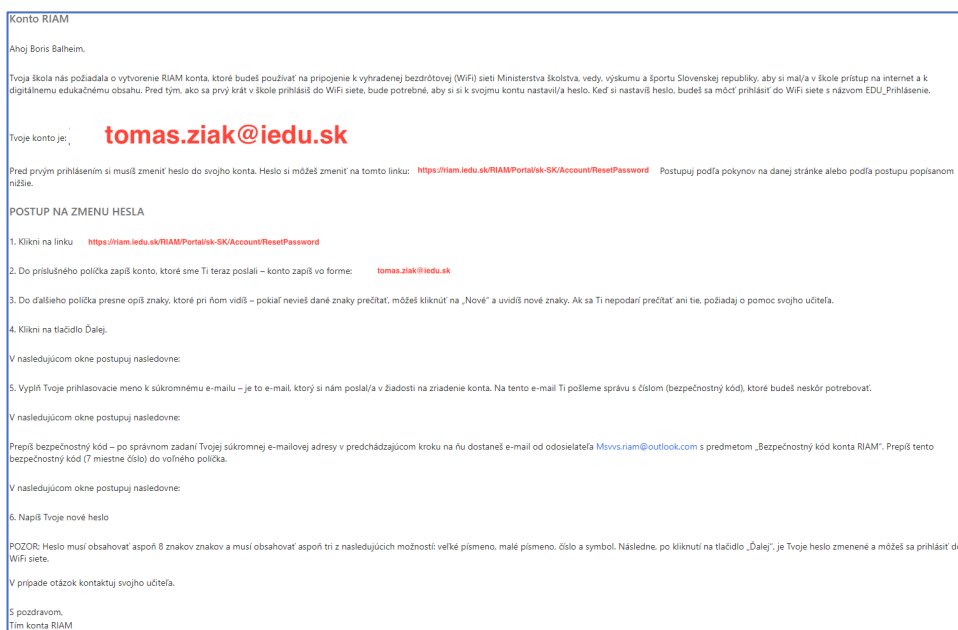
Konto RIAM

Ahoj Boris Balheim,

Tvoja škola nás požiadala o vytvorenie RIAM konta, ktoré budeš používať na pripojenie k vyhradenej bezdrôtovej (WiFi) sieti Ministerstva školstva, vedy, výskumu a športu Slovenskej republiky, aby si mal/a v škole prístup na internet a k digitálnemu edukačnému obsahu. Pred tým, ako sa prvý krát v škole prihlásiš do WiFi siete, bude potrebné, aby si si k svojmu kontu nastavil/a heslo. Keď si nastavíš heslo, budeš sa môcť prihlásiť do WiFi siete s názvom EDU_Prihlásenie.

Tvoje konto je: tomas.ziak@iedu.sk

Pred prvým prihlásením si musíš zmeniť heslo do svojho konta. Heslo si môžeš zmeniť na tomto linku: https://riam.iedu.sk/RIAM/Portal/sk-SK/Account/ResetPassword Postupuj podľa pokynov na danej stránke alebo podľa postupu popísanom nižšie.

POSTUP NA ZMENU HESLA

1. Klikni na linku https://riam.iedu.sk/RIAM/Portal/sk-SK/Account/ResetPassword

2. Do príslušného políčka zapíš konto, ktoré sme Ti teraz poslali – konto zapíš vo forme: tomas.ziak@iedu.sk

3. Do ďalšieho políčka presne opíš znaky, ktoré pri ňom vidíš – pokiaľ nevieš dané znaky prečítať, môžeš kliknúť na „Nové" a uvidíš nové znaky. Ak sa Ti nepodarí prečítať ani tie, požiadaj o pomoc svojho učiteľa.

4. Klikni na tlačidlo Ďalej.

V nasledujúcom okne postupuj nasledovne:

5. Vyplň Tvoje prihlasovacie meno k súkromnému e-mailu – je to e-mail, ktorý si nám poslal/a v žiadosti na zriadenie konta. Na tento e-mail Ti pošleme správu s číslom (bezpečnostný kód), ktoré budeš neskôr potrebovať.

V nasledujúcom okne postupuj nasledovne:

Prepíš bezpečnostný kód – po správnom zadaní Tvojej súkromnej e-mailovej adresy v predchádzajúcom kroku na ňu dostaneš e-mail od odosielateľa Msvvs.riam@outlook.com s predmetom „Bezpečnostný kód konta RIAM". Prepíš tento bezpečnostný kód (7 miestne číslo) do voľného políčka.

V nasledujúcom okne postupuj nasledovne:

6. Napíš Tvoje nové heslo

POZOR: Heslo musí obsahovať aspoň 8 znakov znakov a musí obsahovať aspoň tri z nasledujúcich možností: veľké písmeno, malé písmeno, číslo a symbol. Následne, po kliknutí na tlačidlo „Ďalej", je Tvoje heslo zmenené a môžeš sa prihlásiť d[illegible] WiFi siete.

V prípade otázok kontaktuj svojho učiteľa.

S pozdravom,
Tím konta RIAM